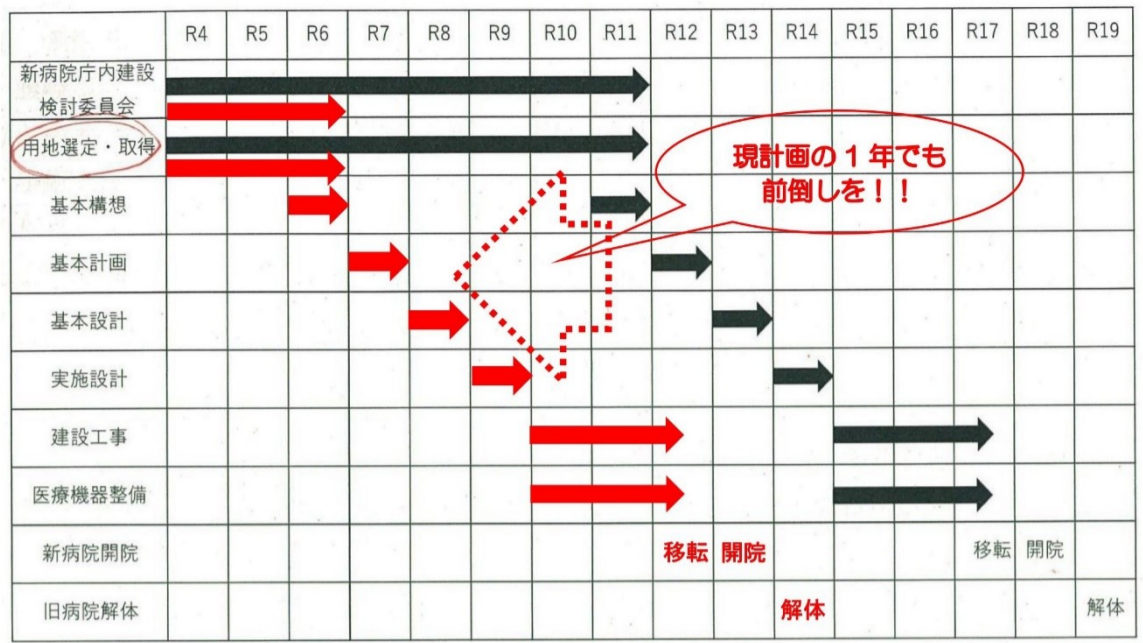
|  | R4 | R5 | R6 | R7 | R8 | R9 | R10 | R11 | R12 | R13 | R14 | R15 | R16 | R17 | R18 | R19 |
|---|---|---|---|---|---|---|---|---|---|---|---|---|---|---|---|---|
| 新病院庁内建設検討委員会 | | | | | | | | | | | | | | | | |
| 用地選定・取得 | | | | | | | | | | | | | | | | |
| 基本構想 | | | | | | | | | | | | | | | | |
| 基本計画 | | | | | | | | | | | | | | | | |
| 基本設計 | | | | | | | | | | | | | | | | |
| 実施設計 | | | | | | | | | | | | | | | | |
| 建設工事 | | | | | | | | | | | | | | | | |
| 医療機器整備 | | | | | | | | | | | | | | | | |
| 新病院開院 | | | | | | | | | 移転 | 開院 | | | | 移転 | 開院 | |
| 旧病院解体 | | | | | | | | | | | 解体 | | | | | 解体 |

現計画の１年でも前倒しを！！